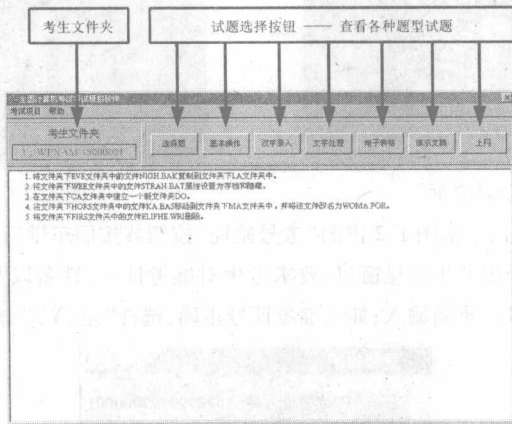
考生文件夹

试题选择按钮 —— 查看各种题型试题

全国计算机考试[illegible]

考试项目 帮助

考生文件夹

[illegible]

选择题

基本操作

汉字录入

文字处理

电子表格

演示文稿

上网

1. 将文件夹下EVE文件夹中的文件NIGH.BAK复制到文件夹下LA文件夹中。
2. 将文件夹下WEB文件夹中的文件STRAN.BAT属性设置为存档和隐藏。
3. 在文件夹下CA文件夹中建立一个新文件夹DO。
4. 将文件夹下HORS文件夹中的文件KA.BAS移动到文件夹下MA文件夹中，并将该文件改名为WOMA.FOR。
5. 将文件夹下FIRS文件夹中的文件ELPHE.WRI删除。